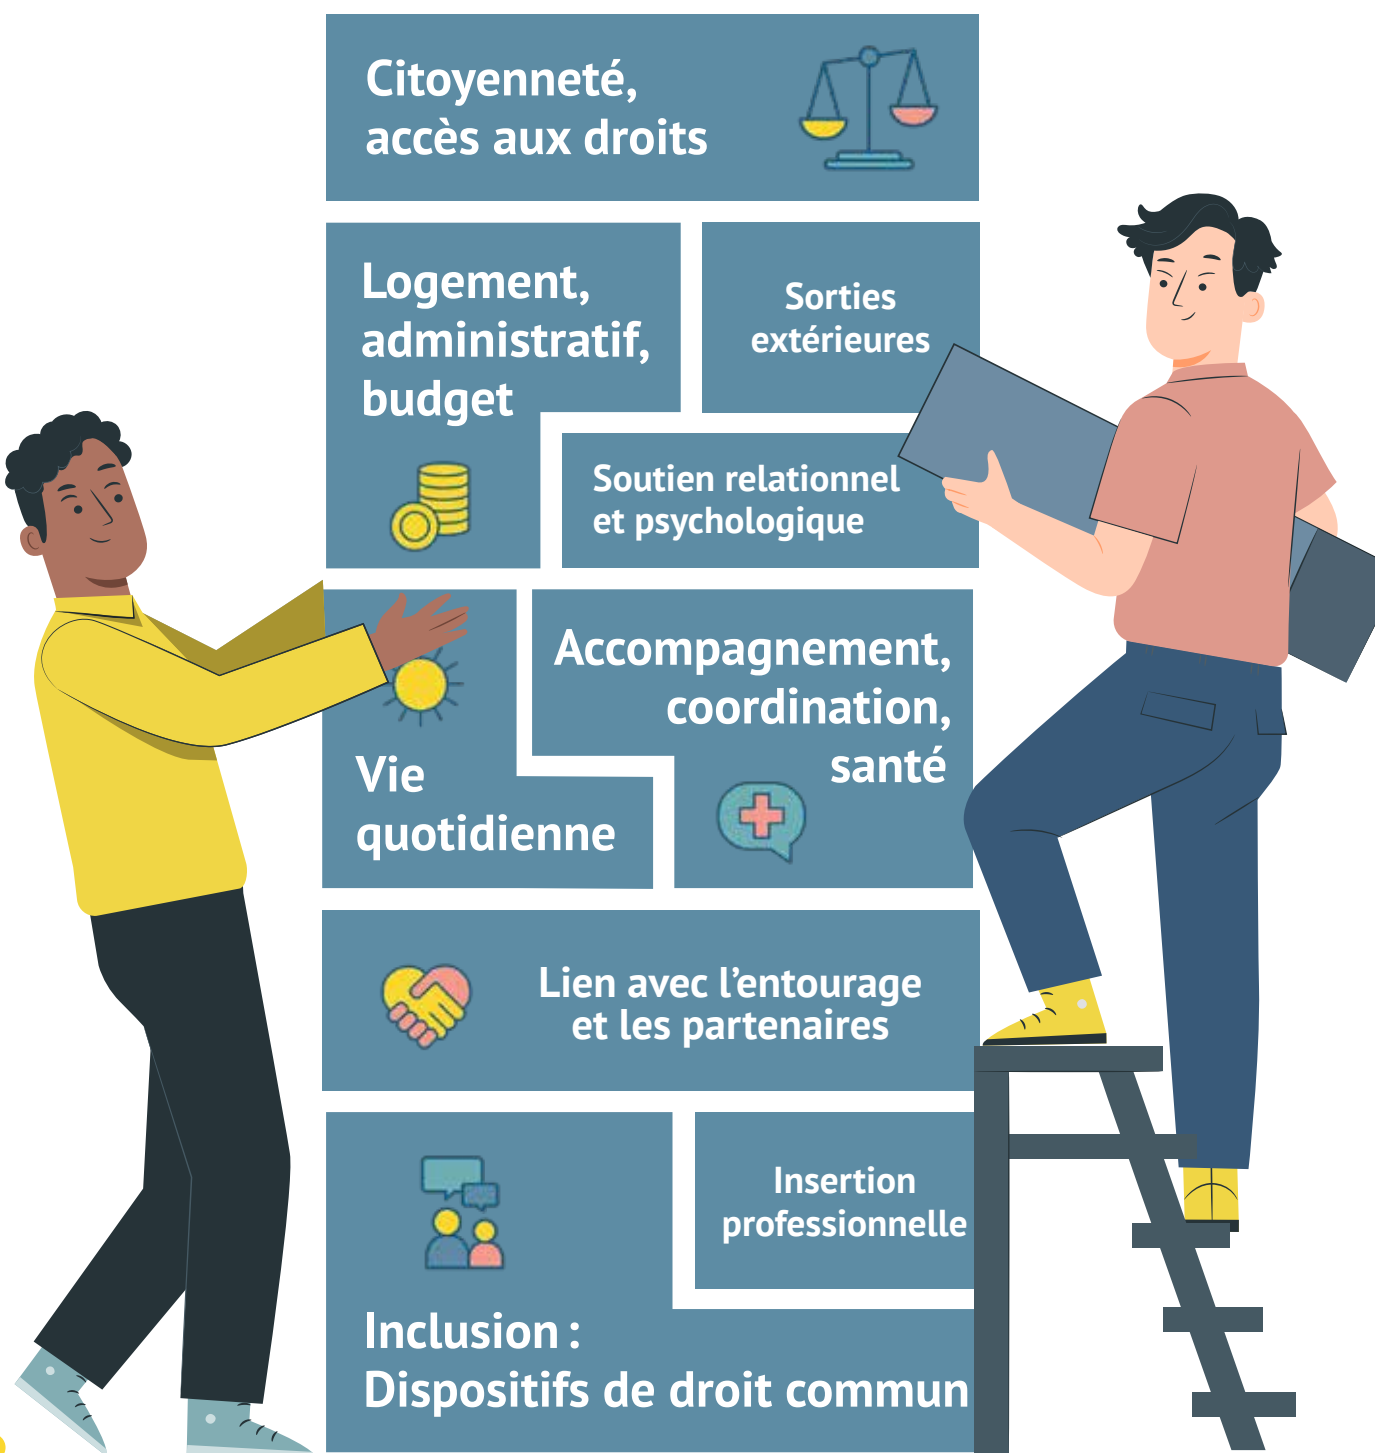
Citoyenneté, accès aux droits

Logement, administratif, budget

Sorties extérieures

Soutien relationnel et psychologique

Vie quotidienne

Accompagnement, coordination, santé

Lien avec l'entourage et les partenaires

Insertion professionnelle

Inclusion : Dispositifs de droit commun